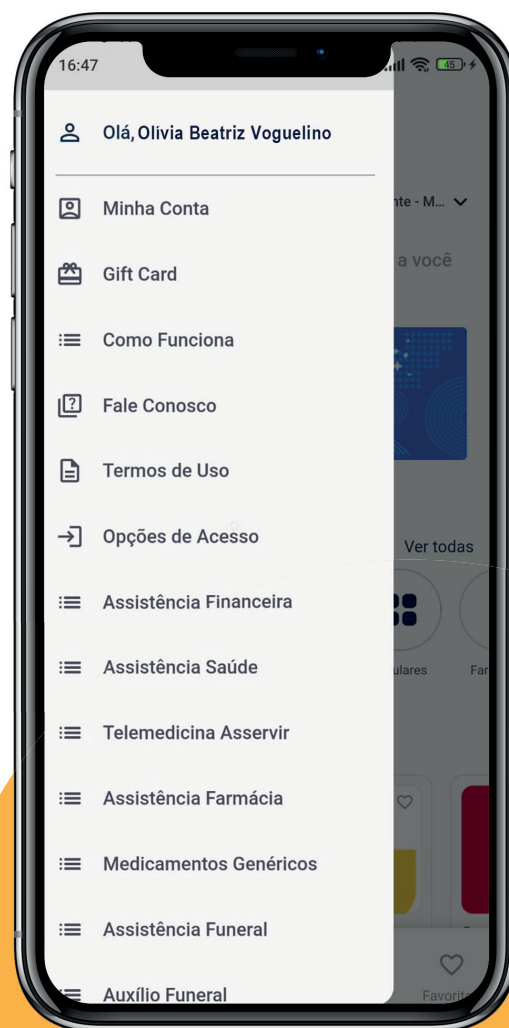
16:47

45

Olá, Olívia Beatriz Voguelino

Minha Conta

Gift Card

Como Funciona

Fale Conosco

Termos de Uso

Opções de Acesso

Assistência Financeira

Assistência Saúde

Telemedicina Asservir

Assistência Farmácia

Medicamentos Genéricos

Assistência Funeral

Auxílio Funeral

nte - M...

a você

Ver todas

ulares

Far

Favorit